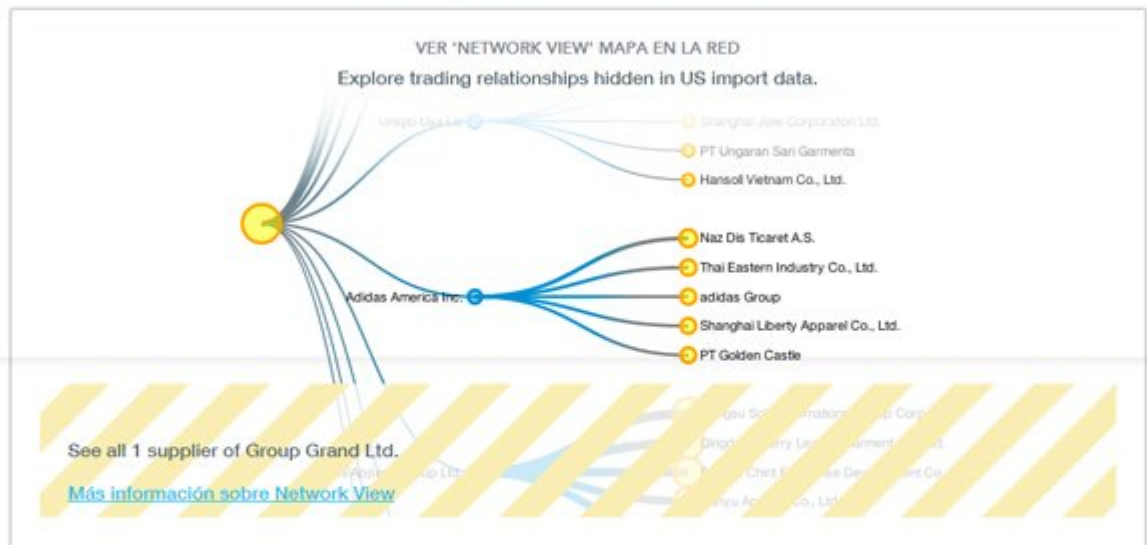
VER 'NETWORK VIEW' MAPA EN LA RED
Explore trading relationships hidden in US import data.

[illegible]

Shanghai Jiete Corporation Ltd.

PT Ungaran Sari Garments

Hansoll Vietnam Co., Ltd.

Naz Dis Ticaret A.S.

Thai Eastern Industry Co., Ltd.

Adidas America Inc.

adidas Group

Shanghai Liberty Apparel Co., Ltd.

PT Golden Castle

See all 1 supplier of Group Grand Ltd.

Más información sobre Network View